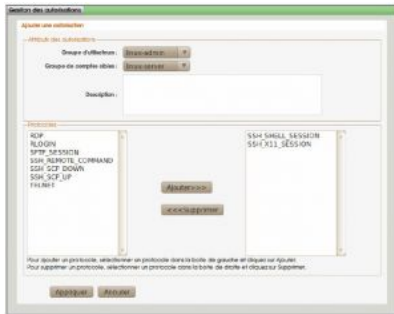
Gestion des autorisations

Ajouter une autorisation

Attribut des autorisations

Groupe d'utilisateurs : linux-admin

Groupe de compte cibles : linux-server

Description :

Protocoles

RDP
RLOGIN
SFTP_SESSION
SSH_REMOTE_COMMAND
SSH_SCP_DOWN
SSH_SCP_UP
TELNET

Ajouter>>>

<<<Supprimer

SSH_SHELL_SESSION
SSH_X11_SESSION

Pour ajouter un protocole, sélectionner un protocole dans la boite de gauche et cliquez sur Ajouter.
Pour supprimer un protocole, sélectionner un protocole dans la boite de droite et cliquez sur Supprimer.

Appliquer Annuler